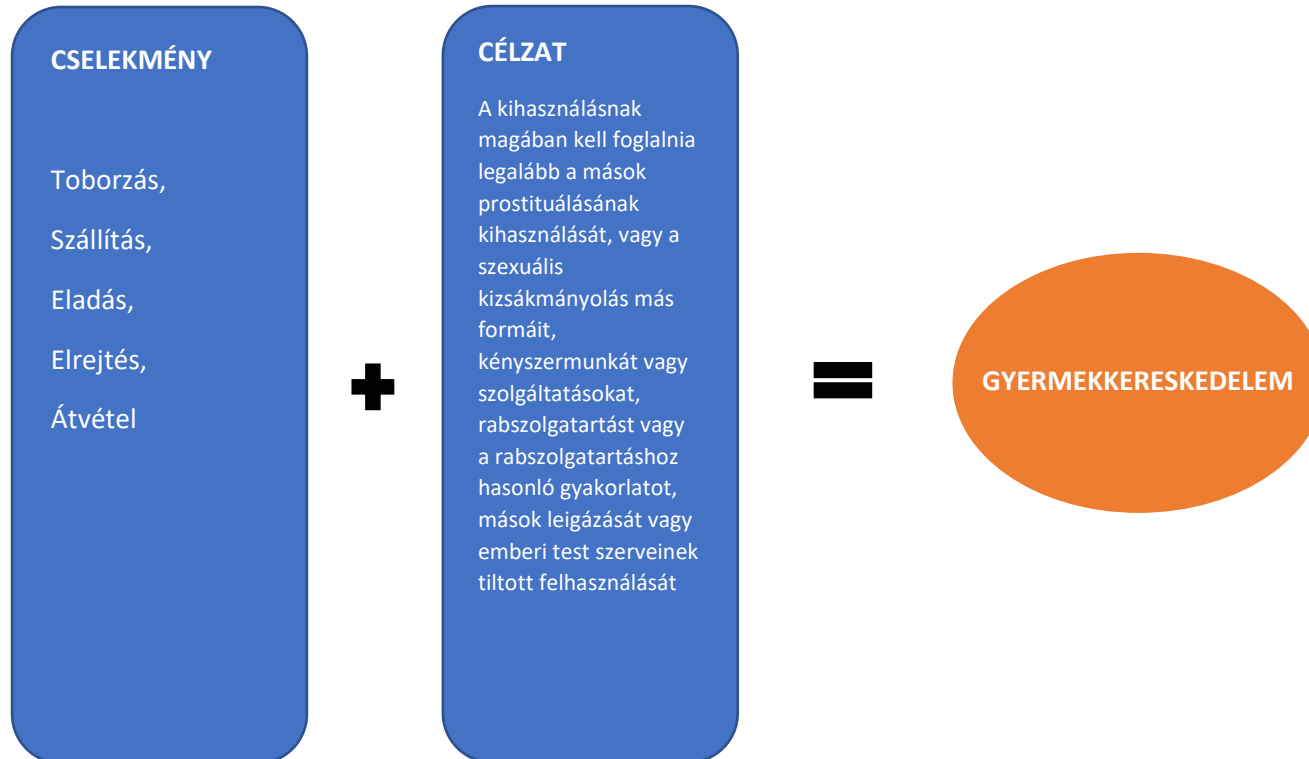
CSELEKMÉNY

Toborzás,

Szállítás,

Eladás,

Elrejtés,

Átvétel

+

CÉLZAT

A kihasználásnak magában kell foglalnia legalább a mások prostituálásának kihasználását, vagy a szexuális kizsákmányolás más formáit, kényszermunkát vagy szolgáltatásokat, rabszolgatartást vagy a rabszolgatartáshoz hasonló gyakorlatot, mások leigázását vagy emberi test szerveinek tiltott felhasználását

=

GYERMEKKERESKEDELEM